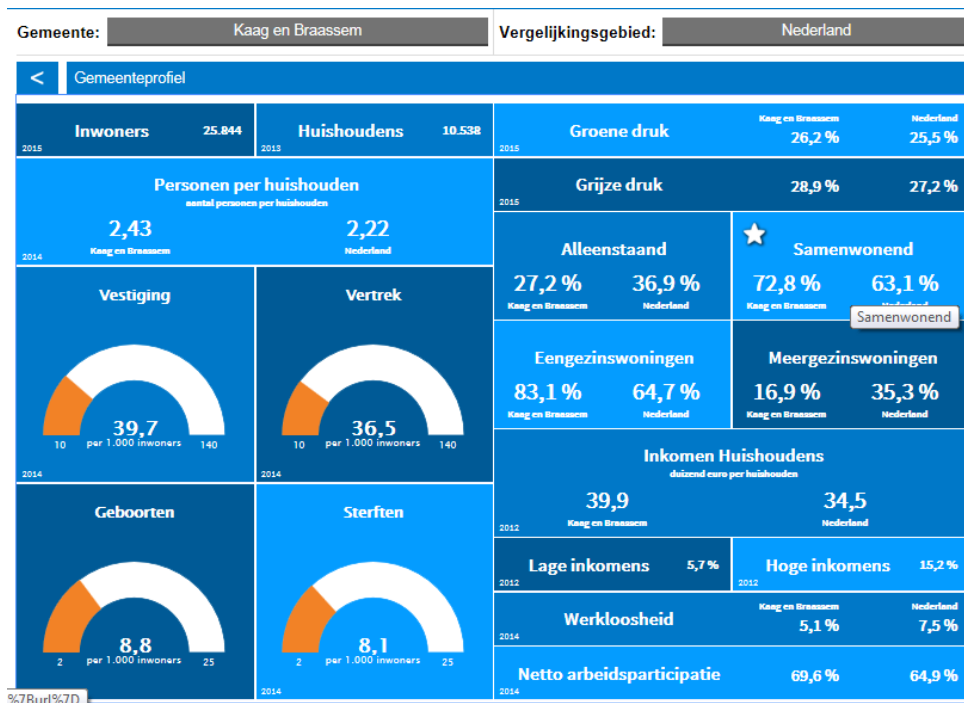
Gemeente: Kaag en Braassem

Vergelijkingsgebied: Nederland

<

Gemeenteprofiel

Inwoners 25.844
2015

Huishoudens 10.538
2013

Groene druk
Kaag en Braassem 26,2 %
Nederland 25,5 %
2015

Personen per huishouden
aantal personen per huishouden
2,43
Kaag en Braassem
2,22
Nederland
2014

Grijze druk 28,9 % 27,2 %
2015

Alleenstaand
27,2 %
Kaag en Braassem
36,9 %
Nederland

Samenwonend
72,8 %
Kaag en Braassem
63,1 %
Nederland

Samenwonend

Vestiging
39,7
10 per 1.000 inwoners 140
2014

Vertrek
36,5
10 per 1.000 inwoners 140
2014

Eengezinswoningen
83,1 %
Kaag en Braassem
64,7 %
Nederland

Meergezinswoningen
16,9 %
Kaag en Braassem
35,3 %
Nederland

Inkomen Huishoudens
duizend euro per huishouden
39,9
Kaag en Braassem
34,5
Nederland
2012

Geboorten
8,8
2 per 1.000 inwoners 25

Sterften
8,1
2 per 1.000 inwoners 25
2014

Lage inkomens 5,7 %
2012

Hoge inkomens 15,2 %
2012

Werkloosheid
Kaag en Braassem 5,1 %
Nederland 7,5 %
2014

Netto arbeidsparticipatie 69,6 % 64,9 %
2014

%7Burl%7D